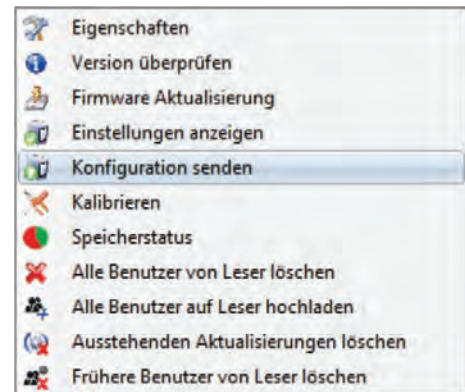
Eigenschaften
Version überprüfen
Firmware Aktualisierung
Einstellungen anzeigen
Konfiguration senden
Kalibrieren
Speicherstatus
Alle Benutzer von Leser löschen
Alle Benutzer auf Leser hochladen
Ausstehenden Aktualisierungen löschen
Frühere Benutzer von Leser löschen